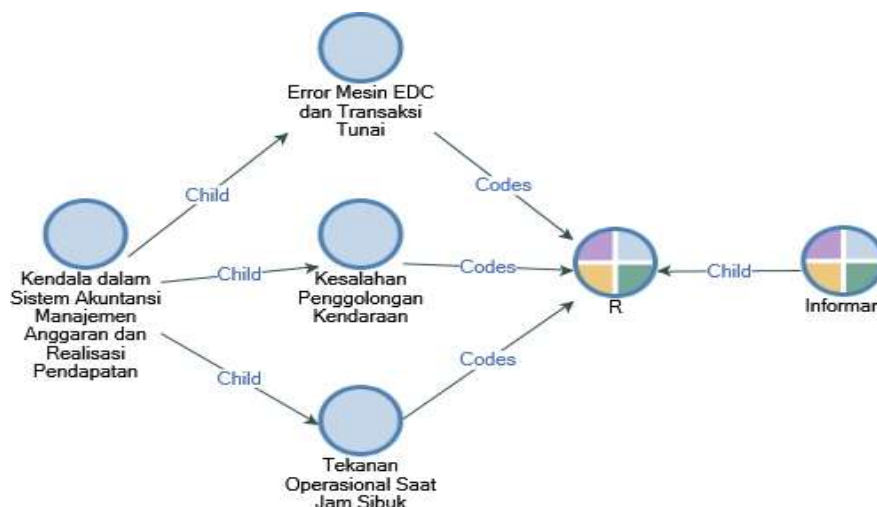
Error Mesin EDC dan Transaksi Tunai

Child

Codes

Kendala dalam Sistem Akuntansi Manajemen Anggaran dan Realisasi Pendapatan

Child

Kesalahan Penggolongan Kendaraan

Codes

R

Child

Informan

Child

Codes

Tekanan Operasional Saat Jam Sibuk